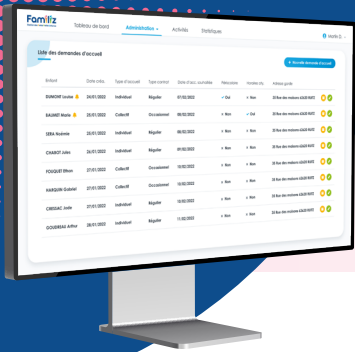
Famiiz Tableau de bord Administration Activités Statistiques

Liste des demandes d'accueil

+ Nouvelle demande d'accueil

| Enfant | Date crea. | Type d'accueil | Type contrat | Date d'acc. souhaitée | Mensualisé | Horaires fix | Adresse | |
|---|---|---|---|---|---|---|---|---|
| DUMONT Louise | 26/01/2022 | Individuel | Régulier | 07/02/2022 | Oui | Non | 33 Rue des maisons 63420 RATZ | |
| BAUMET Marie | 26/01/2022 | Collectif | Occasionnel | 09/02/2022 | Non | Oui | 33 Rue des maisons 63420 RATZ | |
| ZERA Noémie | 26/01/2022 | Individuel | Régulier | 08/02/2022 | Non | Non | 33 Rue des maisons 63420 RATZ | |
| CHABOT Jules | 26/01/2022 | Individuel | Régulier | 09/02/2022 | Non | Non | 33 Rue des maisons 63420 RATZ | |
| FOUQUET Ethan | 27/01/2022 | Individuel | Occasionnel | 10/02/2022 | Oui | Non | 33 Rue des maisons 63420 RATZ | |
| HARQUIN Gabriel | 27/01/2022 | Collectif | Occasionnel | 10/02/2022 | Non | Non | 33 Rue des maisons 63420 RATZ | |
| CIRODAC Jade | 27/01/2022 | Individuel | Régulier | 10/02/2022 | Non | Non | 33 Rue des maisons 63420 RATZ | |
| GOUDREAU Arthur | 28/01/2022 | Individuel | Régulier | 11/02/2022 | Non | Non | 33 Rue des maisons 63420 RATZ | |